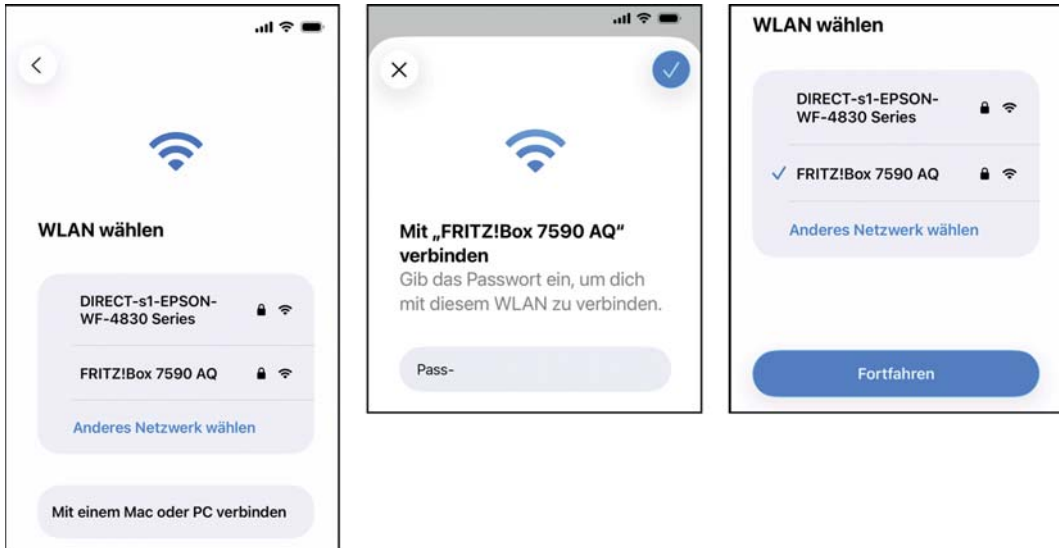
WLAN wählen

DIRECT-s1-EPSON-WF-4830 Series

FRITZ!Box 7590 AQ

Anderes Netzwerk wählen

Mit einem Mac oder PC verbinden

Mit „FRITZ!Box 7590 AQ" verbinden

Gib das Passwort ein, um dich mit diesem WLAN zu verbinden.

Pass-

WLAN wählen

DIRECT-s1-EPSON-WF-4830 Series

✓ FRITZ!Box 7590 AQ

Anderes Netzwerk wählen

Fortfahren